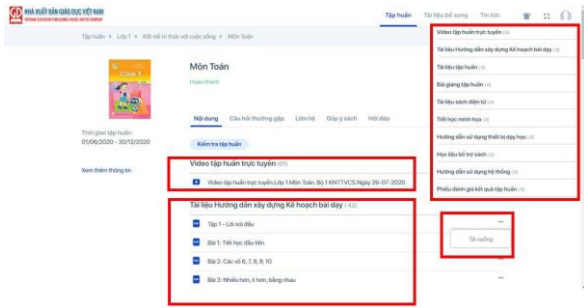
NHÀ XUẤT BẢN GIÁO DỤC VIỆT NAM
VIETNAM EDUCATION PUBLISHING HOUSE LIMITED COMPANY

Tập huấn
Tài liệu bổ sung
Tin tức

Tập huấn › Lớp 1 › Kết nối tri thức với cuộc sống › Môn Toán

TOÁN 1

Môn Toán
Hoàn thành

Thời gian tập huấn
01/09/2020 - 30/12/2020

Xem thêm thông tin

Nội dung
Câu hỏi thường gặp
Liên hệ
Góp ý sách
Hỏi đáp

Kiểm tra tập huấn

Video tập huấn trực tuyến (01)
Video tập huấn trực tuyến.Lớp 1.Môn Toán. Bộ 1 KNTTVCS.Ngày 26-07-2020

Tài liệu Hướng dẫn xây dựng Kế hoạch bài dạy (42)
Tập 1 - Lời nói đầu
Bài 1: Tiết học đầu tiên
Bài 2: Các số 6, 7, 8, 9, 10
Bài 3: Nhiều hơn, ít hơn, bằng nhau

Tải xuống

Video tập huấn trực tuyến (1)
Tài liệu Hướng dẫn xây dựng Kế hoạch bài dạy (1)
Tài liệu tập huấn (1)
Bài giảng tập huấn (1)
Tài liệu sách điện tử (1)
Tiết học minh hoạ (1)
Hướng dẫn sử dụng thiết bị dạy học (1)
Học liệu bổ trợ sách (1)
Hướng dẫn sử dụng hệ thống (1)
Phiếu đánh giá kết quả tập huấn (1)